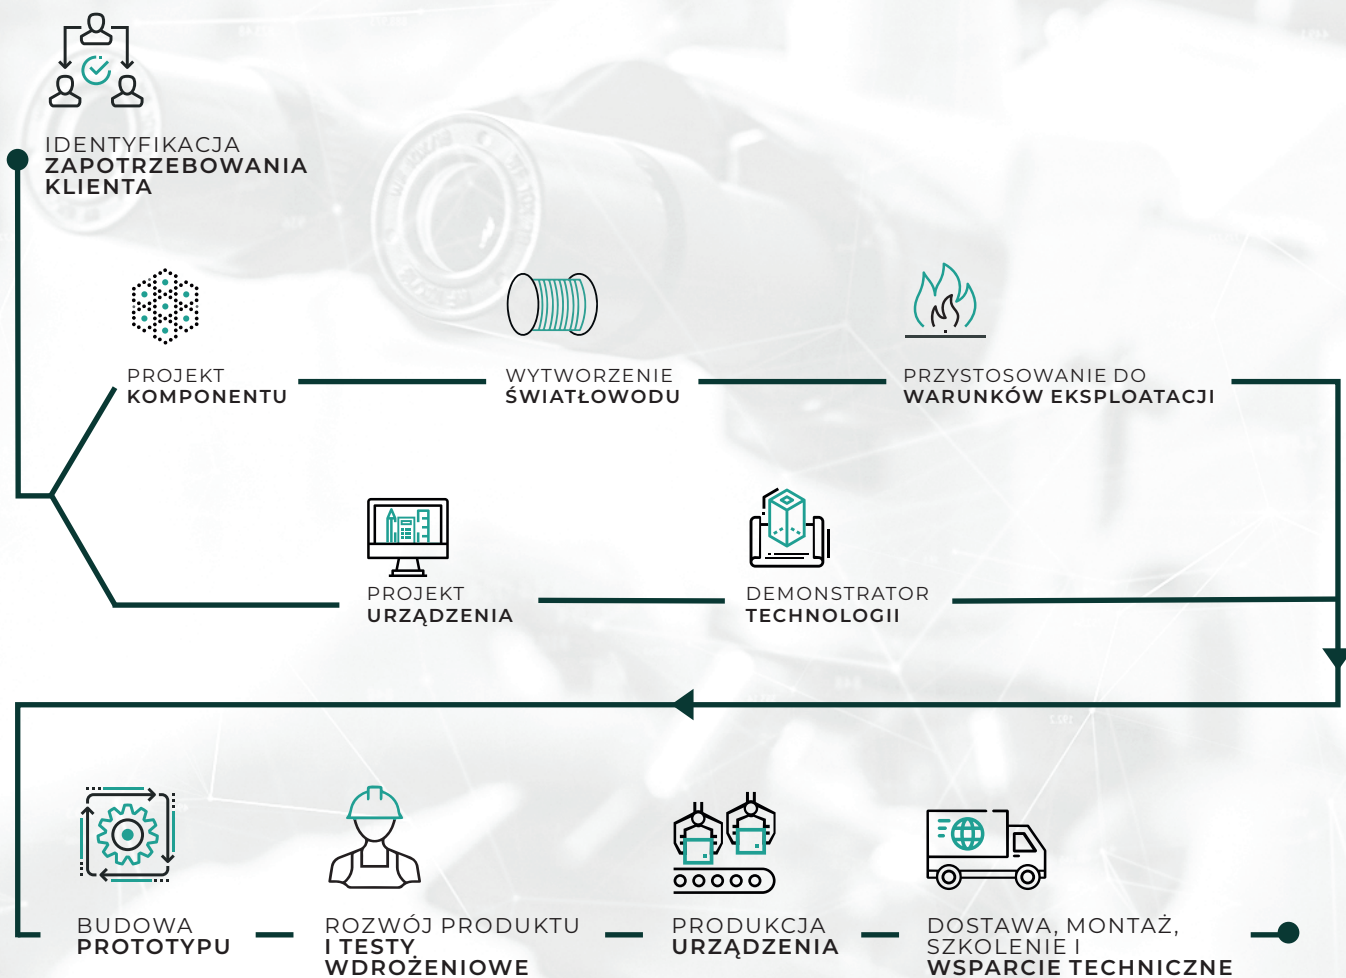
IDENTYFIKACJA
ZAPOTRZEBOWANIA KLIENTA

PROJEKT
KOMPONENTU

WYTWORZENIE
ŚWIATŁOWODU

PRZYSTOSOWANIE DO
WARUNKÓW EKSPLOATACJI

PROJEKT
URZĄDZENIA

DEMONSTRATOR
TECHNOLOGII

BUDOWA
PROTOTYPU

ROZWÓJ PRODUKTU
I TESTY WDROŻENIOWE

PRODUKCJA
URZĄDZENIA

DOSTAWA, MONTAŻ, SZKOLENIE I
WSPARCIE TECHNICZNE